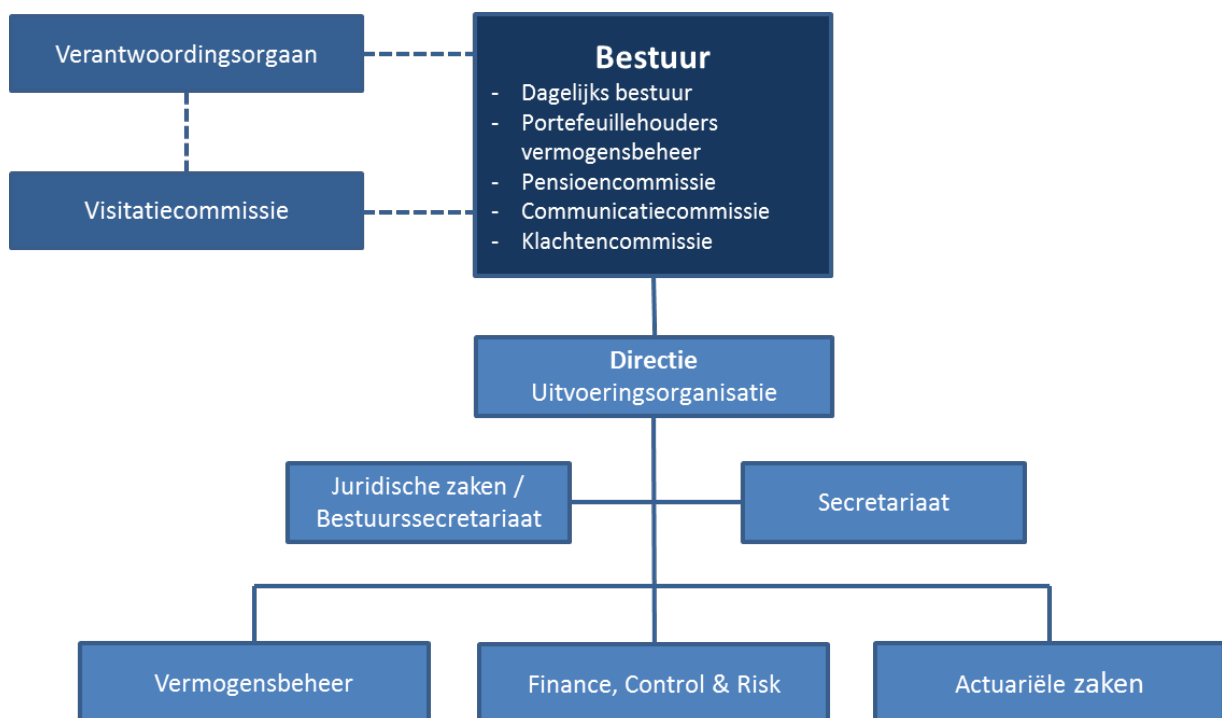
Verantwoordingsorgaan

Visitatiecommissie

Bestuur
- Dagelijks bestuur
- Portefeuillehouders vermogensbeheer
- Pensioencommissie
- Communicatiecommissie
- Klachtencommissie

Directie
Uitvoeringsorganisatie

Juridische zaken / Bestuurssecretariaat

Secretariaat

Vermogensbeheer

Finance, Control & Risk

Actuariële zaken